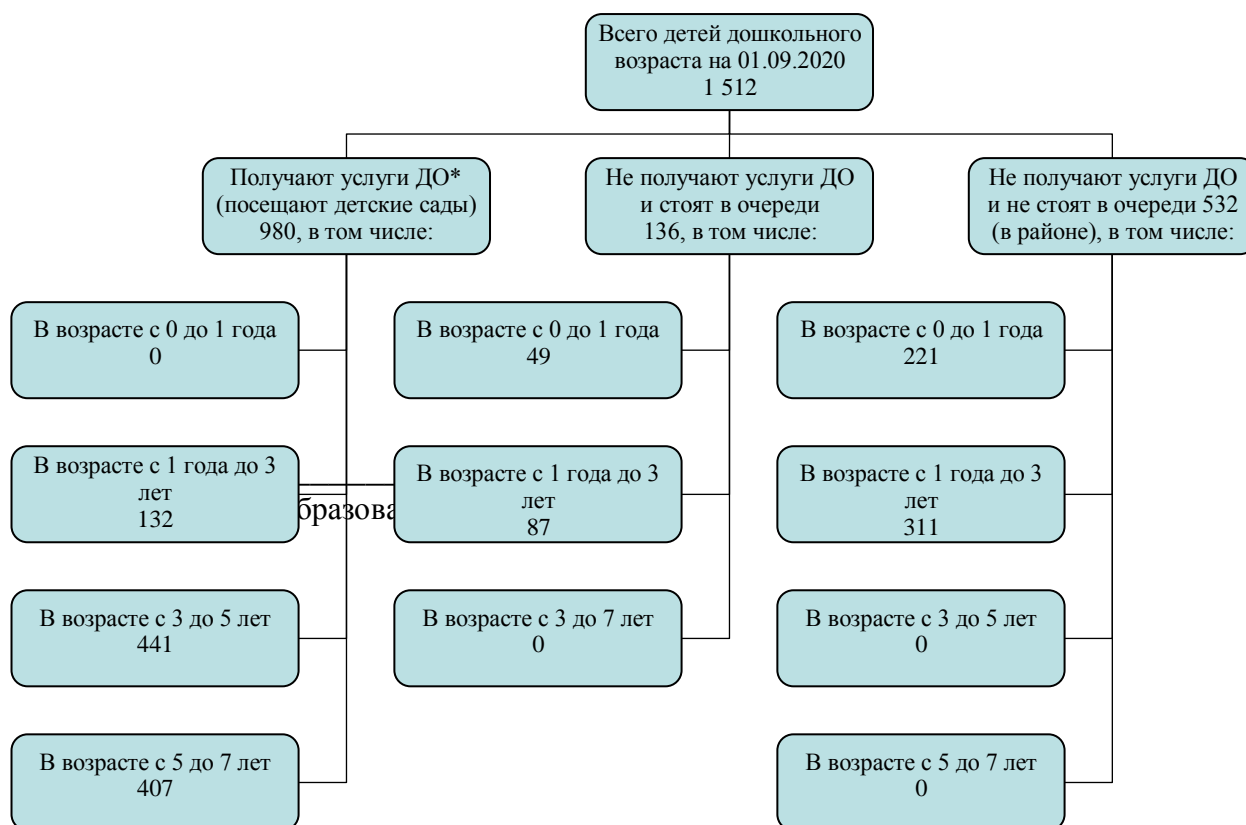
Всего детей дошкольного возраста на 01.09.2020
1 512

Получают услуги ДО* (посещают детские сады) 980, в том числе:

Не получают услуги ДО и стоят в очереди 136, в том числе:

Не получают услуги ДО и не стоят в очереди 532 (в районе), в том числе:

В возрасте с 0 до 1 года
0

В возрасте с 1 года до 3 лет
132

В возрасте с 3 до 5 лет
441

В возрасте с 5 до 7 лет
407

В возрасте с 0 до 1 года
49

В возрасте с 1 года до 3 лет
87

В возрасте с 3 до 7 лет
0

В возрасте с 0 до 1 года
221

В возрасте с 1 года до 3 лет
311

В возрасте с 3 до 5 лет
0

В возрасте с 5 до 7 лет
0

бразова